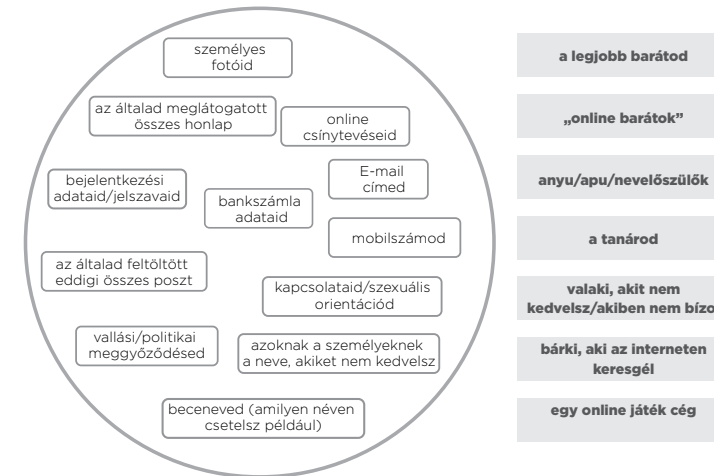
személyes fotóid

az általad meglátogatott összes honlap

online csínytevéseid

E-mail címed

bejelentkezési adataid/jelszavaid

bankszámla adataid

mobilszámod

az általad feltöltött eddigi összes poszt

kapcsolataid/szexuális orientációd

vallási/politikai meggyőződésed

azoknak a személyeknek a neve, akiket nem kedvelsz

beceneved (amilyen néven csetelsz például)

a legjobb barátod

„online barátok"

anyu/apu/nevelőszülők

a tanárod

valaki, akit nem kedvelsz/akiben nem bízo

bárki, aki az interneten keresgél

egy online játék cég